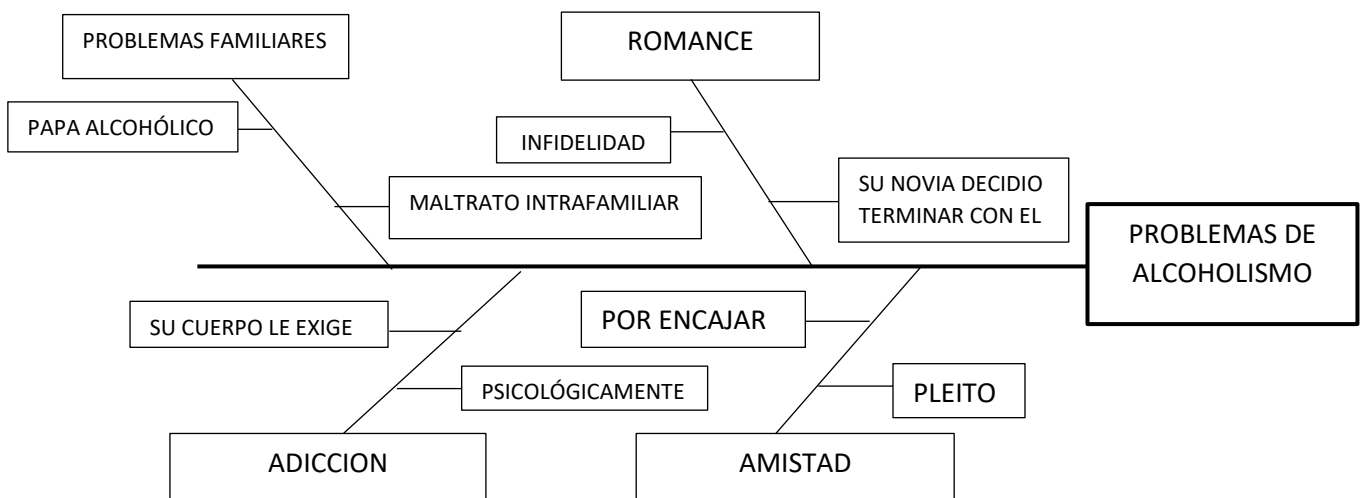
PROBLEMAS FAMILIARES

PAPA ALCOHÓLICO

MALTRATO INTRAFAMILIAR

ROMANCE

INFIDELIDAD

SU NOVIA DECIDIO TERMINAR CON EL

PROBLEMAS DE ALCOHOLISMO

SU CUERPO LE EXIGE

PSICOLÓGICAMENTE

ADICCION

POR ENCAJAR

PLEITO

AMISTAD